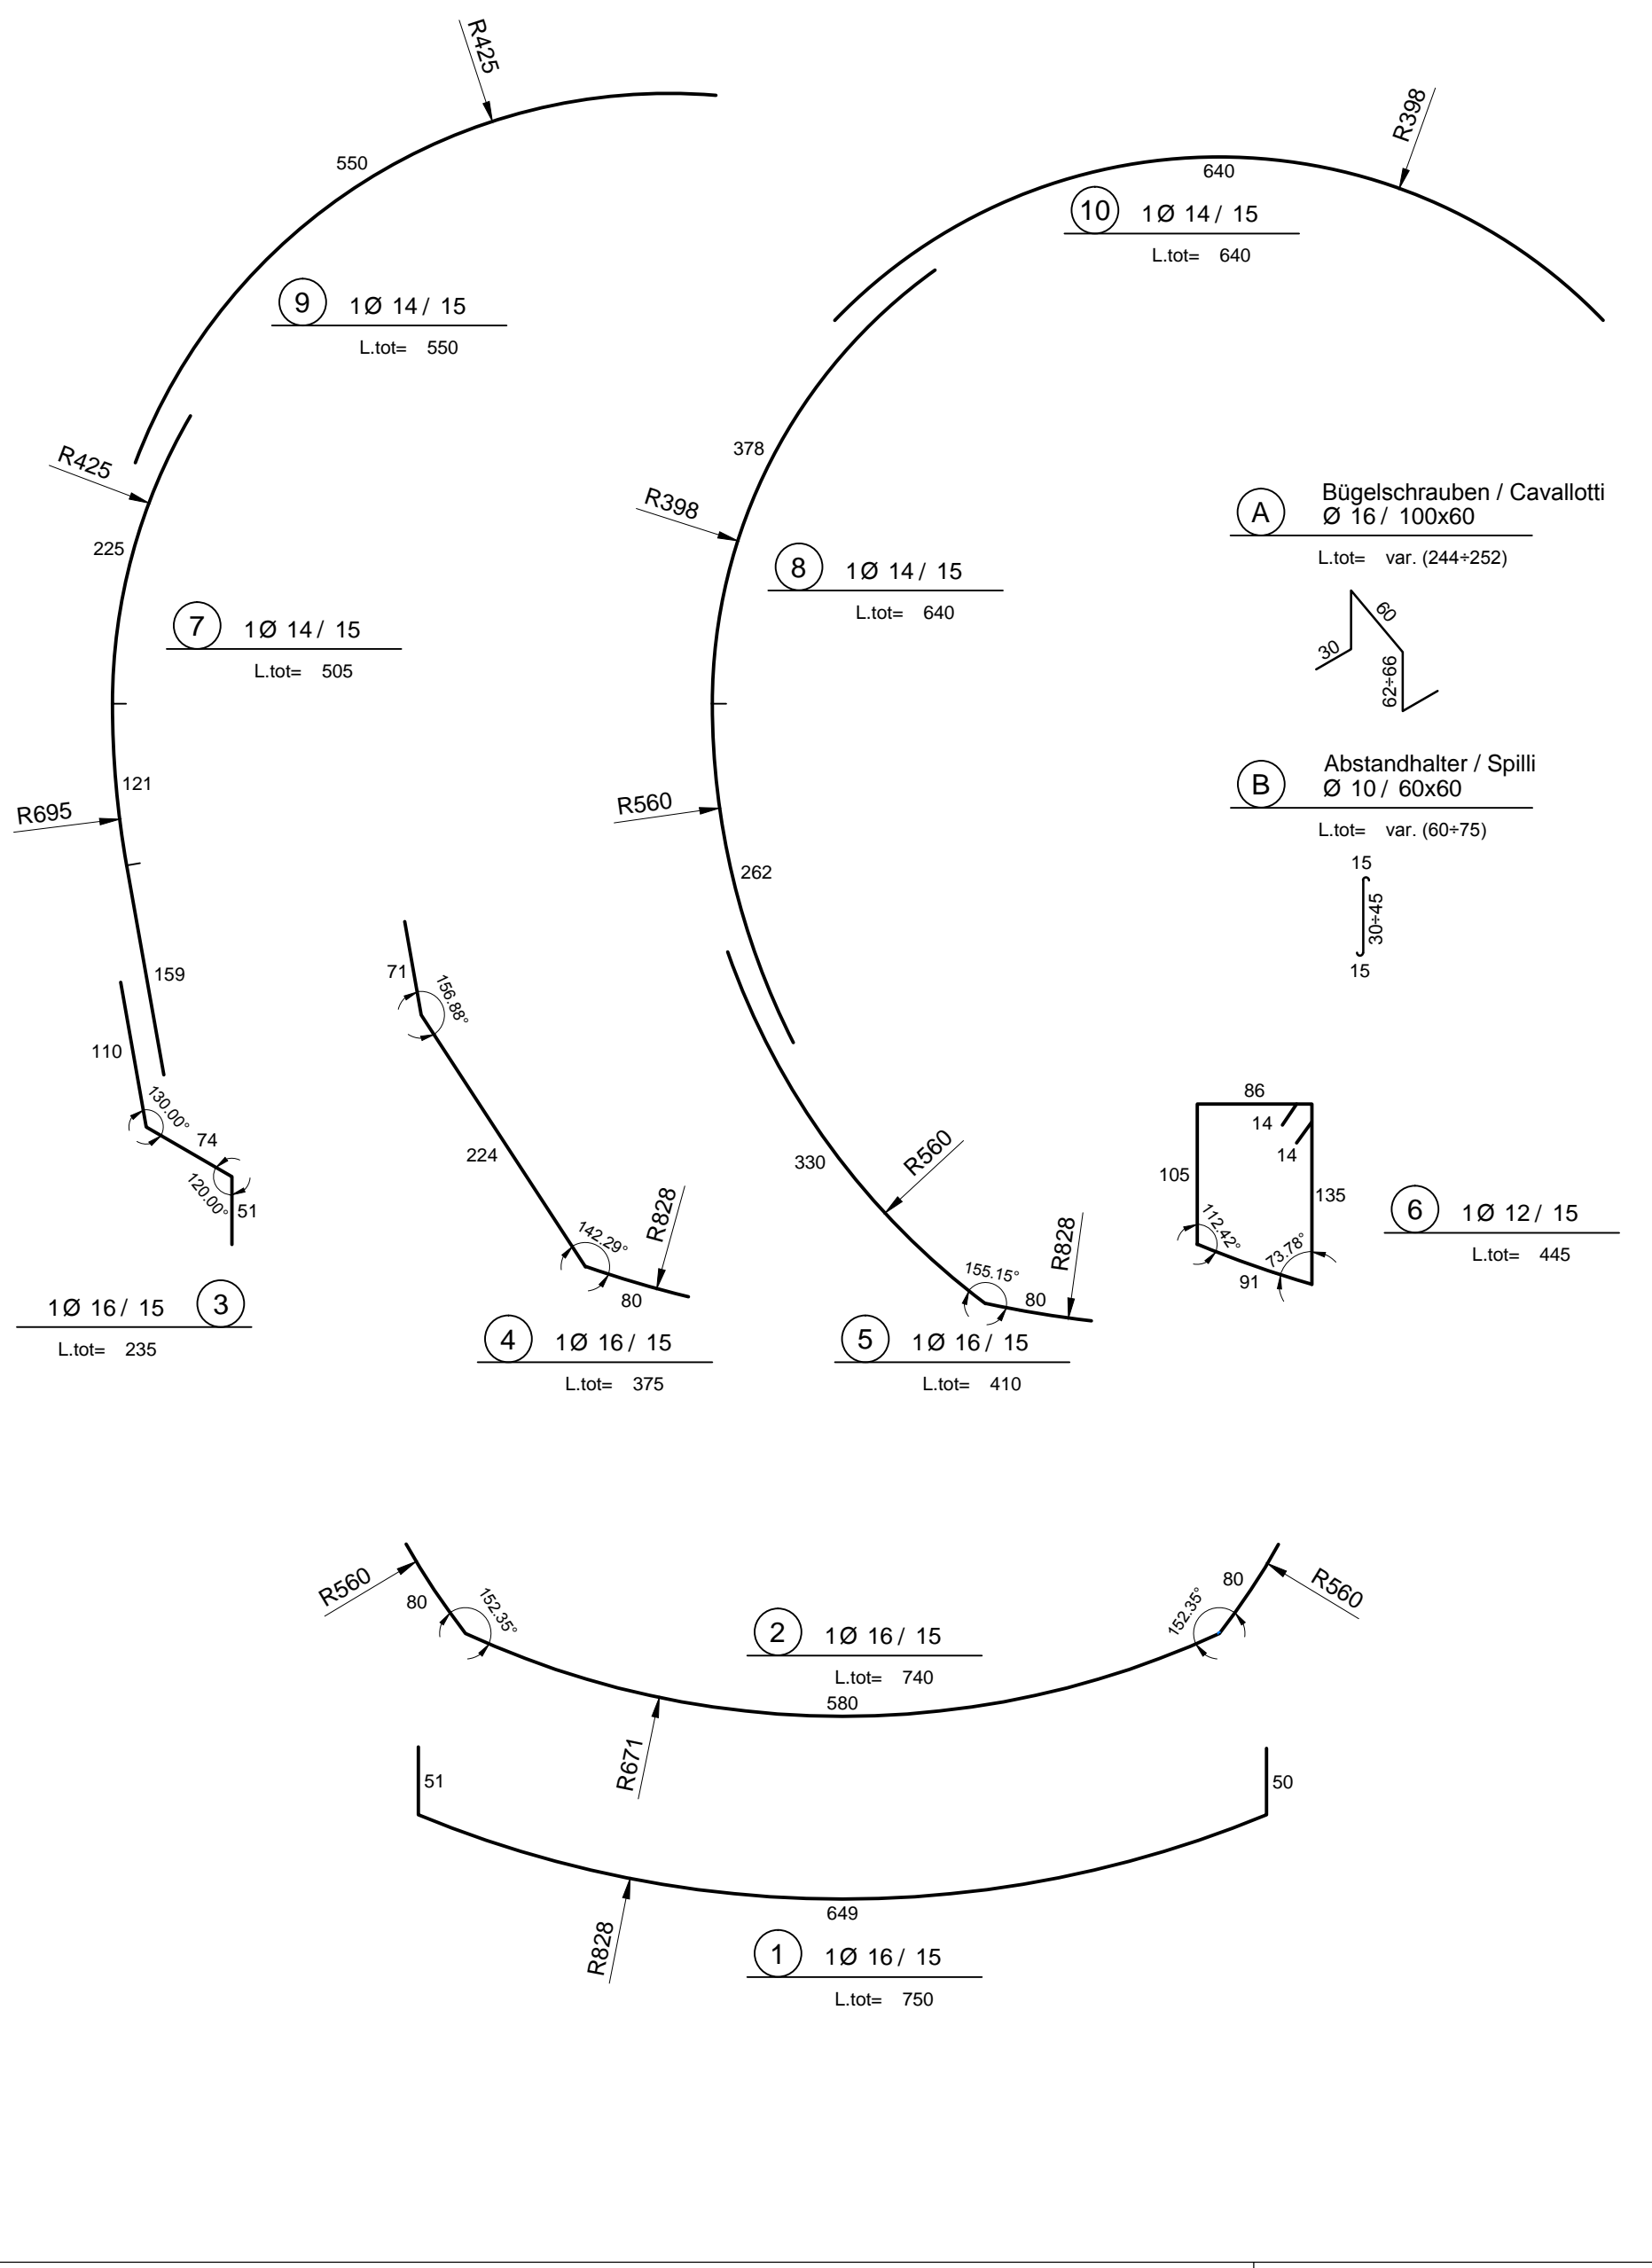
R425

550

9 1Ø 14 / 15

L.tot= 550

R398

640

10 1Ø 14 / 15

L.tot= 640

R425

225

7 1Ø 14 / 15

L.tot= 505

378

R398

8 1Ø 14 / 15

L.tot= 640

A Bügelschrauben / Cavallotti
Ø 16 / 100x60

L.tot= var. (244÷252)

30
60
62÷66

121

R695

R560

262

B Abstandhalter / Spilli
Ø 10 / 60x60

L.tot= var. (60÷75)

15
30÷45
15

159

110

130.00°

74

120.00°

51

1Ø 16 / 15 3

L.tot= 235

71

156.88°

224

142.29°

R828

80

4 1Ø 16 / 15

L.tot= 375

330

R560

155.15°

R828

80

5 1Ø 16 / 15

L.tot= 410

86

14

14

105

135

112.42°

73.78°

91

6 1Ø 12 / 15

L.tot= 445

R560

80

152.35°

2 1Ø 16 / 15

L.tot= 740

580

152.35°

80

R560

R671

51

50

649

R828

1 1Ø 16 / 15

L.tot= 750